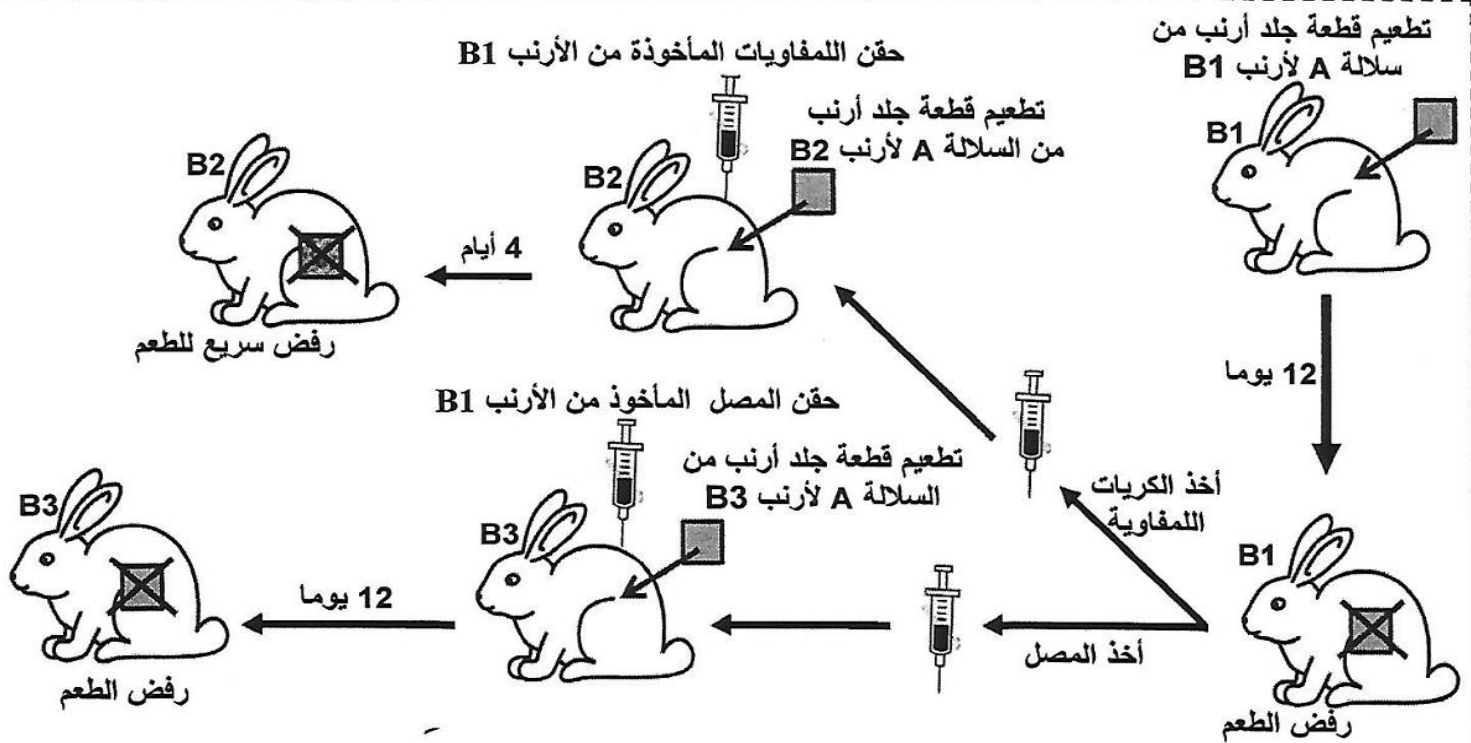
تطعيم قطعة جلد أرنب من سلالة A لأرنب B1

B1

12 يوما

B1

رفض الطعم

أخذ الكريات اللمفاوية

أخذ المصل

حقن اللمفاويات المأخوذة من الأرنب B1

تطعيم قطعة جلد أرنب من السلالة A لأرنب B2

B2

4 أيام

B2

رفض سريع للطعم

حقن المصل المأخوذ من الأرنب B1

تطعيم قطعة جلد أرنب من السلالة A لأرنب B3

B3

12 يوما

B3

رفض الطعم